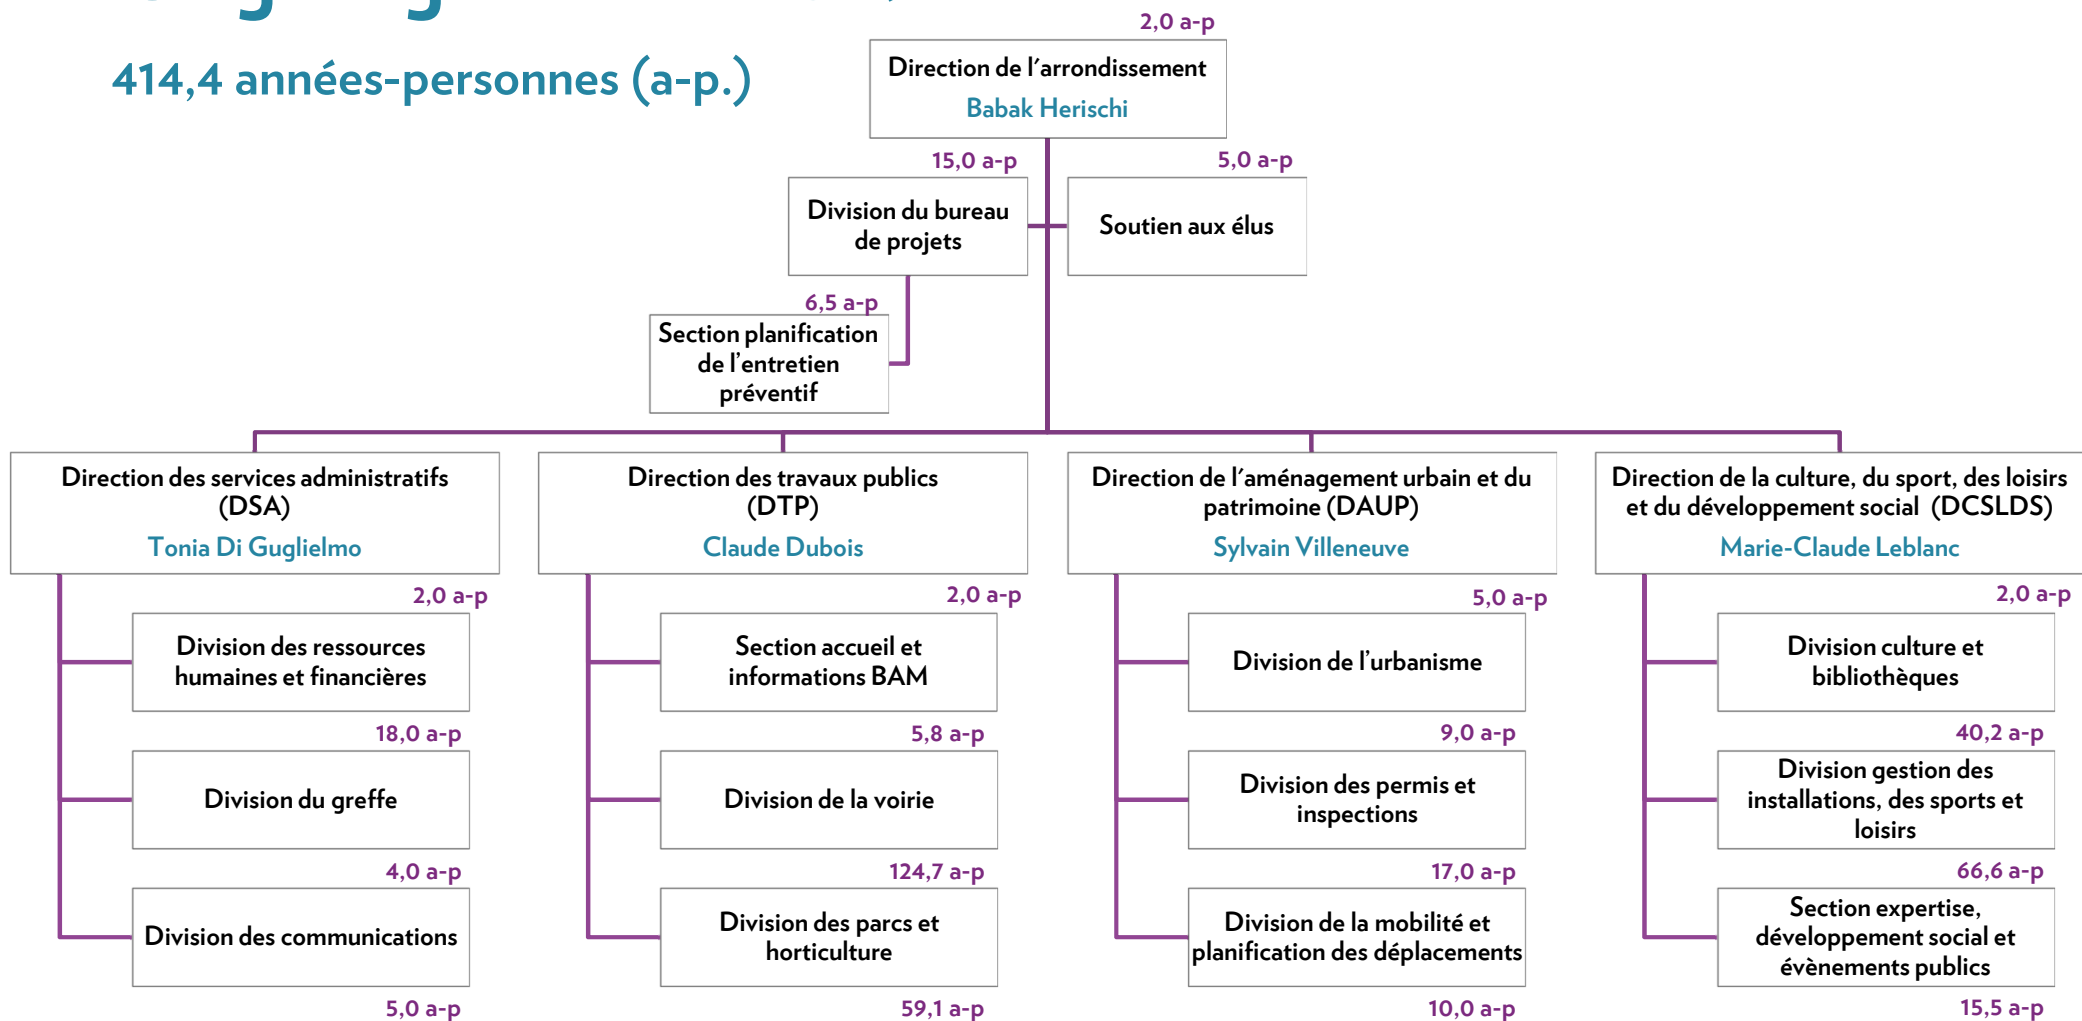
414,4 années-personnes (a-p.)

2,0 a-p
Direction de l'arrondissement
Babak Herischi

15,0 a-p
Division du bureau de projets

5,0 a-p
Soutien aux élus

6,5 a-p
Section planification de l'entretien préventif

Direction des services administratifs (DSA)
Tonia Di Guglielmo

2,0 a-p
Division des ressources humaines et financières
18,0 a-p
Division du greffe
4,0 a-p
Division des communications
5,0 a-p

Direction des travaux publics (DTP)
Claude Dubois

2,0 a-p
Section accueil et informations BAM
5,8 a-p
Division de la voirie
124,7 a-p
Division des parcs et horticulture
59,1 a-p

Direction de l'aménagement urbain et du patrimoine (DAUP)
Sylvain Villeneuve

5,0 a-p
Division de l'urbanisme
9,0 a-p
Division des permis et inspections
17,0 a-p
Division de la mobilité et planification des déplacements
10,0 a-p

Direction de la culture, du sport, des loisirs et du développement social (DCSLDS)
Marie-Claude Leblanc

2,0 a-p
Division culture et bibliothèques
40,2 a-p
Division gestion des installations, des sports et loisirs
66,6 a-p
Section expertise, développement social et évènements publics
15,5 a-p